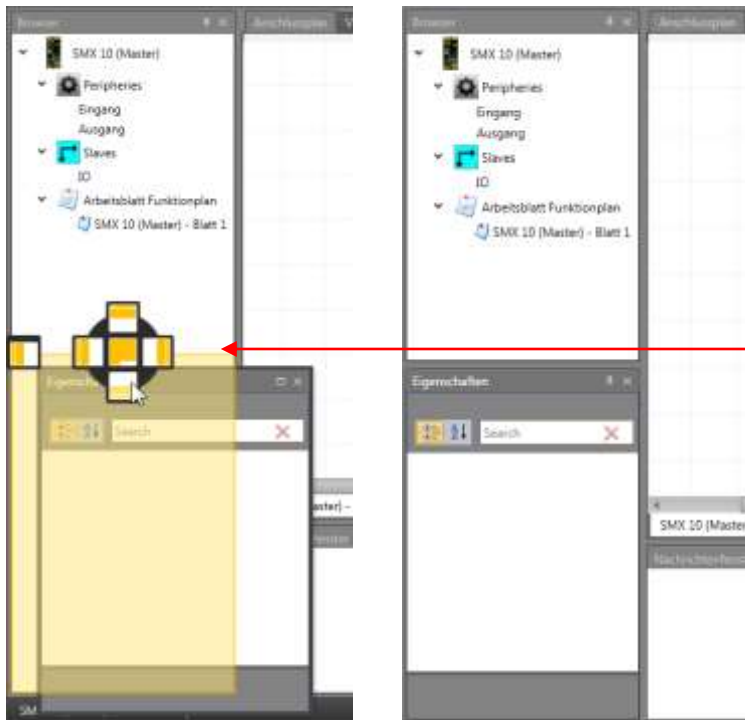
Browser
Anschlussplan
SMX 10 (Master)
Peripheries
Eingang
Ausgang
Slaves
IO
Arbeitsblatt Funktionplan
SMX 10 (Master) - Blatt 1
Eigenschaften
Search
aster) -
SM

Browser
Anschlussplan
SMX 10 (Master)
Peripheries
Eingang
Ausgang
Slaves
IO
Arbeitsblatt Funktionplan
SMX 10 (Master) - Blatt 1
Eigenschaften
Search
SMX 10 (Master
Nachrichtenfenster